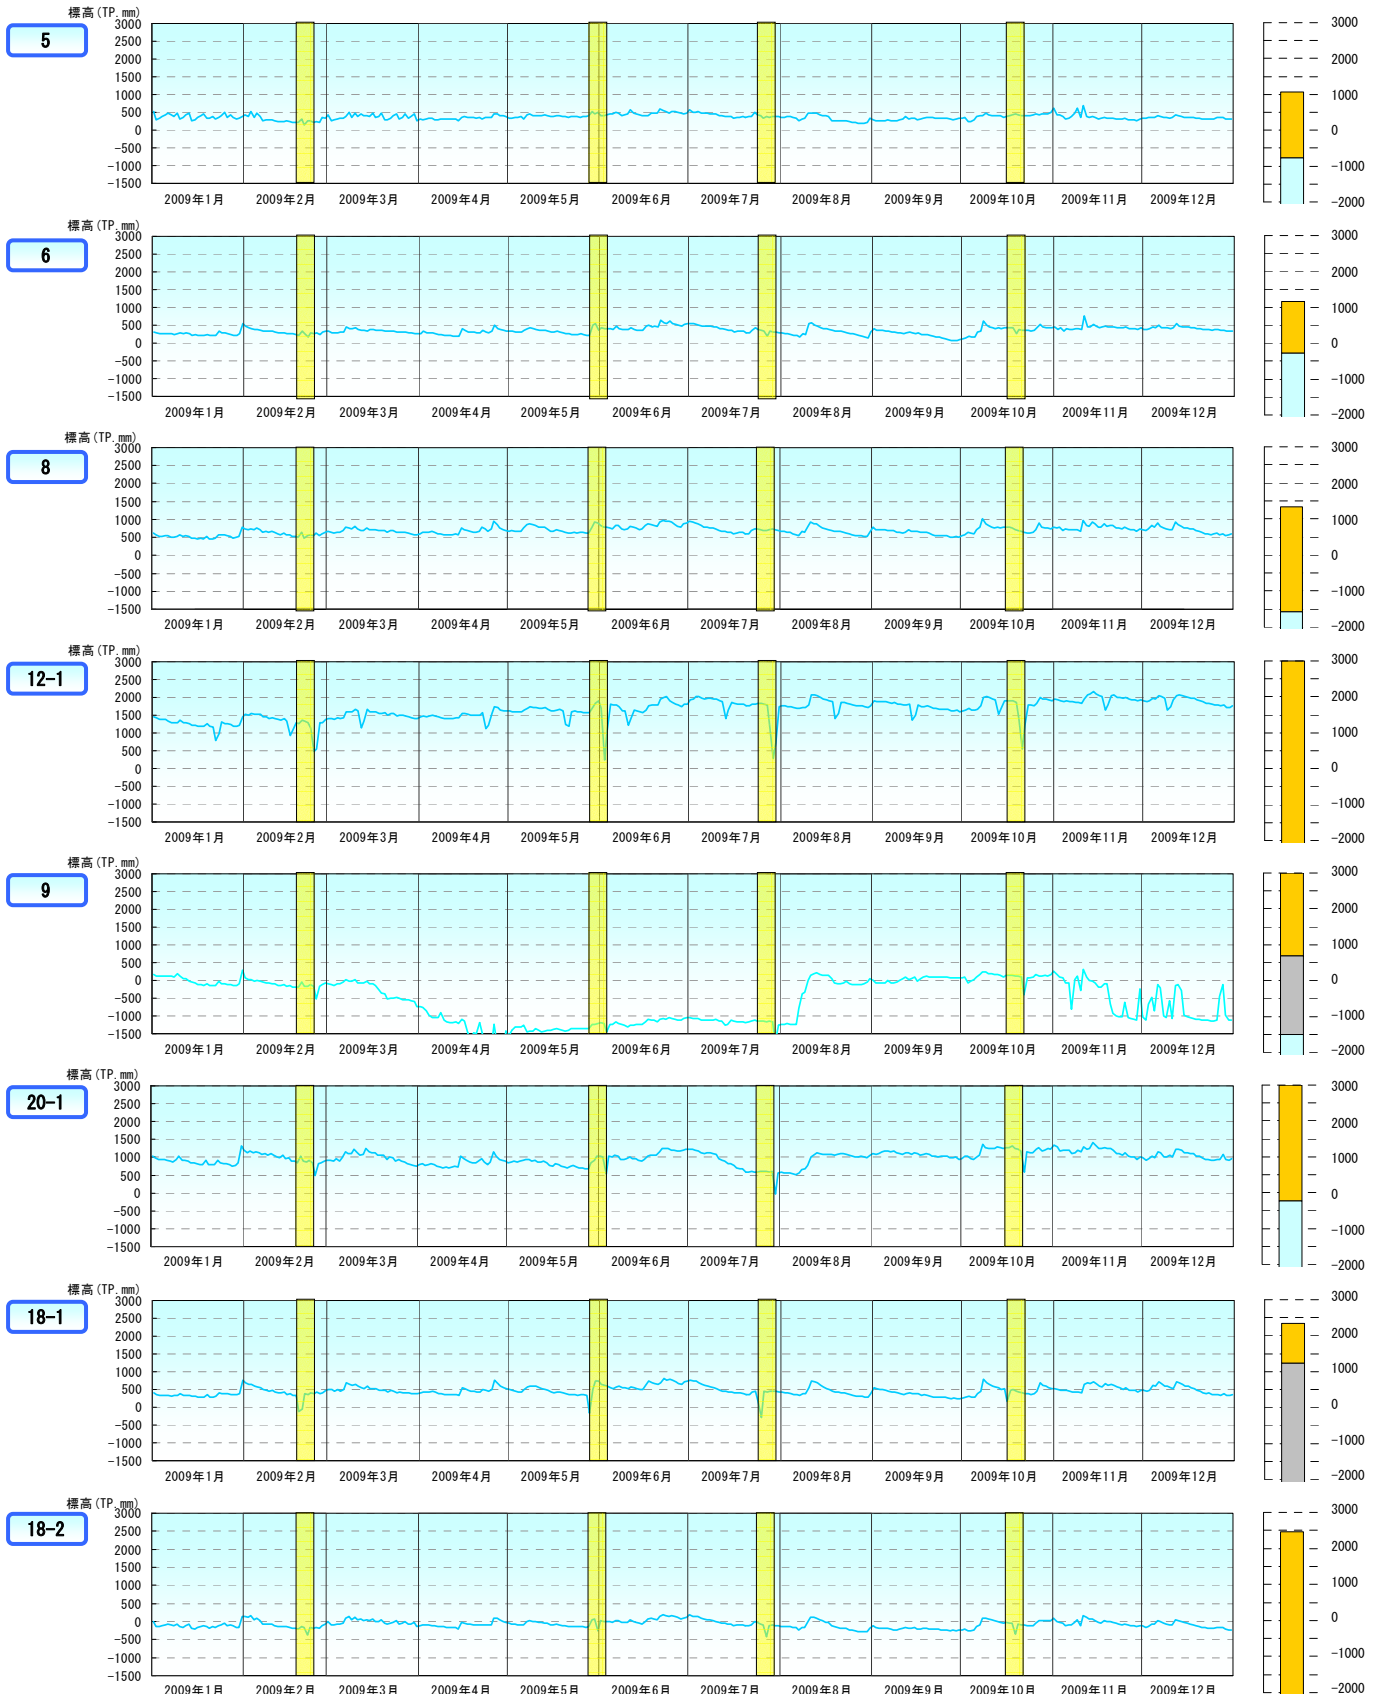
標高(TP.mm)

5

3000
2500
2000
1500
1000
500
0
−500
−1000
−1500

2009年1月 2009年2月 2009年3月 2009年4月 2009年5月 2009年6月 2009年7月 2009年8月 2009年9月 2009年10月 2009年11月 2009年12月

3000
2000
1000
0
−1000
−2000

標高(TP.mm)

6

3000
2500
2000
1500
1000
500
0
−500
−1000
−1500

2009年1月 2009年2月 2009年3月 2009年4月 2009年5月 2009年6月 2009年7月 2009年8月 2009年9月 2009年10月 2009年11月 2009年12月

3000
2000
1000
0
−1000
−2000

標高(TP.mm)

8

3000
2500
2000
1500
1000
500
0
−500
−1000
−1500

2009年1月 2009年2月 2009年3月 2009年4月 2009年5月 2009年6月 2009年7月 2009年8月 2009年9月 2009年10月 2009年11月 2009年12月

3000
2000
1000
0
−1000
−2000

標高(TP.mm)

12−1

3000
2500
2000
1500
1000
500
0
−500
−1000
−1500

2009年1月 2009年2月 2009年3月 2009年4月 2009年5月 2009年6月 2009年7月 2009年8月 2009年9月 2009年10月 2009年11月 2009年12月

3000
2000
1000
0
−1000
−2000

標高(TP.mm)

9

3000
2500
2000
1500
1000
500
0
−500
−1000
−1500

2009年1月 2009年2月 2009年3月 2009年4月 2009年5月 2009年6月 2009年7月 2009年8月 2009年9月 2009年10月 2009年11月 2009年12月

3000
2000
1000
0
−1000
−2000

標高(TP.mm)

20−1

3000
2500
2000
1500
1000
500
0
−500
−1000
−1500

2009年1月 2009年2月 2009年3月 2009年4月 2009年5月 2009年6月 2009年7月 2009年8月 2009年9月 2009年10月 2009年11月 2009年12月

3000
2000
1000
0
−1000
−2000

標高(TP.mm)

18−1

3000
2500
2000
1500
1000
500
0
−500
−1000
−1500

2009年1月 2009年2月 2009年3月 2009年4月 2009年5月 2009年6月 2009年7月 2009年8月 2009年9月 2009年10月 2009年11月 2009年12月

3000
2000
1000
0
−1000
−2000

標高(TP.mm)

18−2

3000
2500
2000
1500
1000
500
0
−500
−1000
−1500

2009年1月 2009年2月 2009年3月 2009年4月 2009年5月 2009年6月 2009年7月 2009年8月 2009年9月 2009年10月 2009年11月 2009年12月

3000
2000
1000
0
−1000
−2000